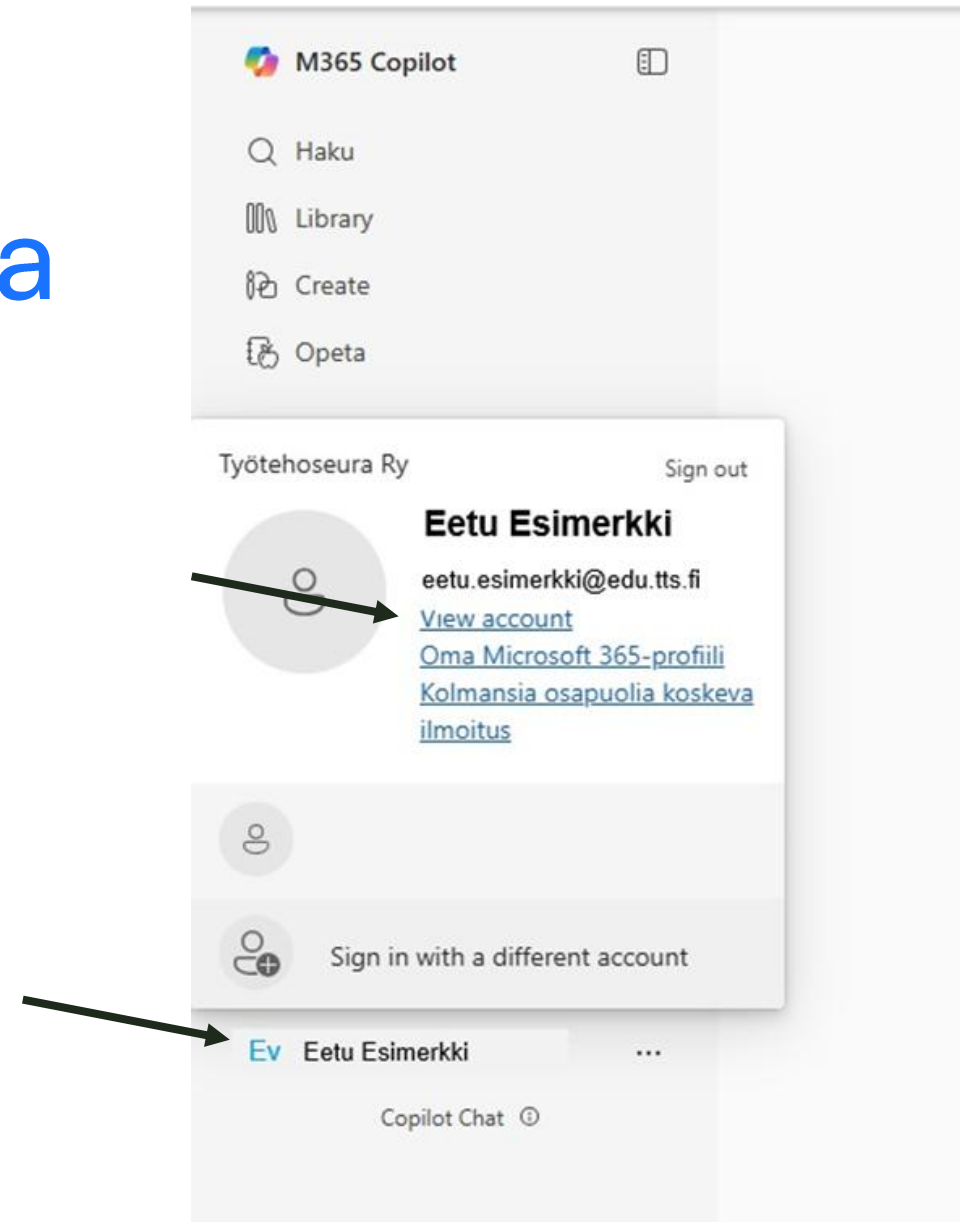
a

M365 Copilot

Haku

Library

Create

Opeta

Työtehoseura Ry

Sign out

Eetu Esimerkki

eetu.esimerkki@edu.tts.fi

View account

Oma Microsoft 365-profiili

Kolmansia osapuolia koskeva ilmoitus

Sign in with a different account

Ev Eetu Esimerkki

...

Copilot Chat